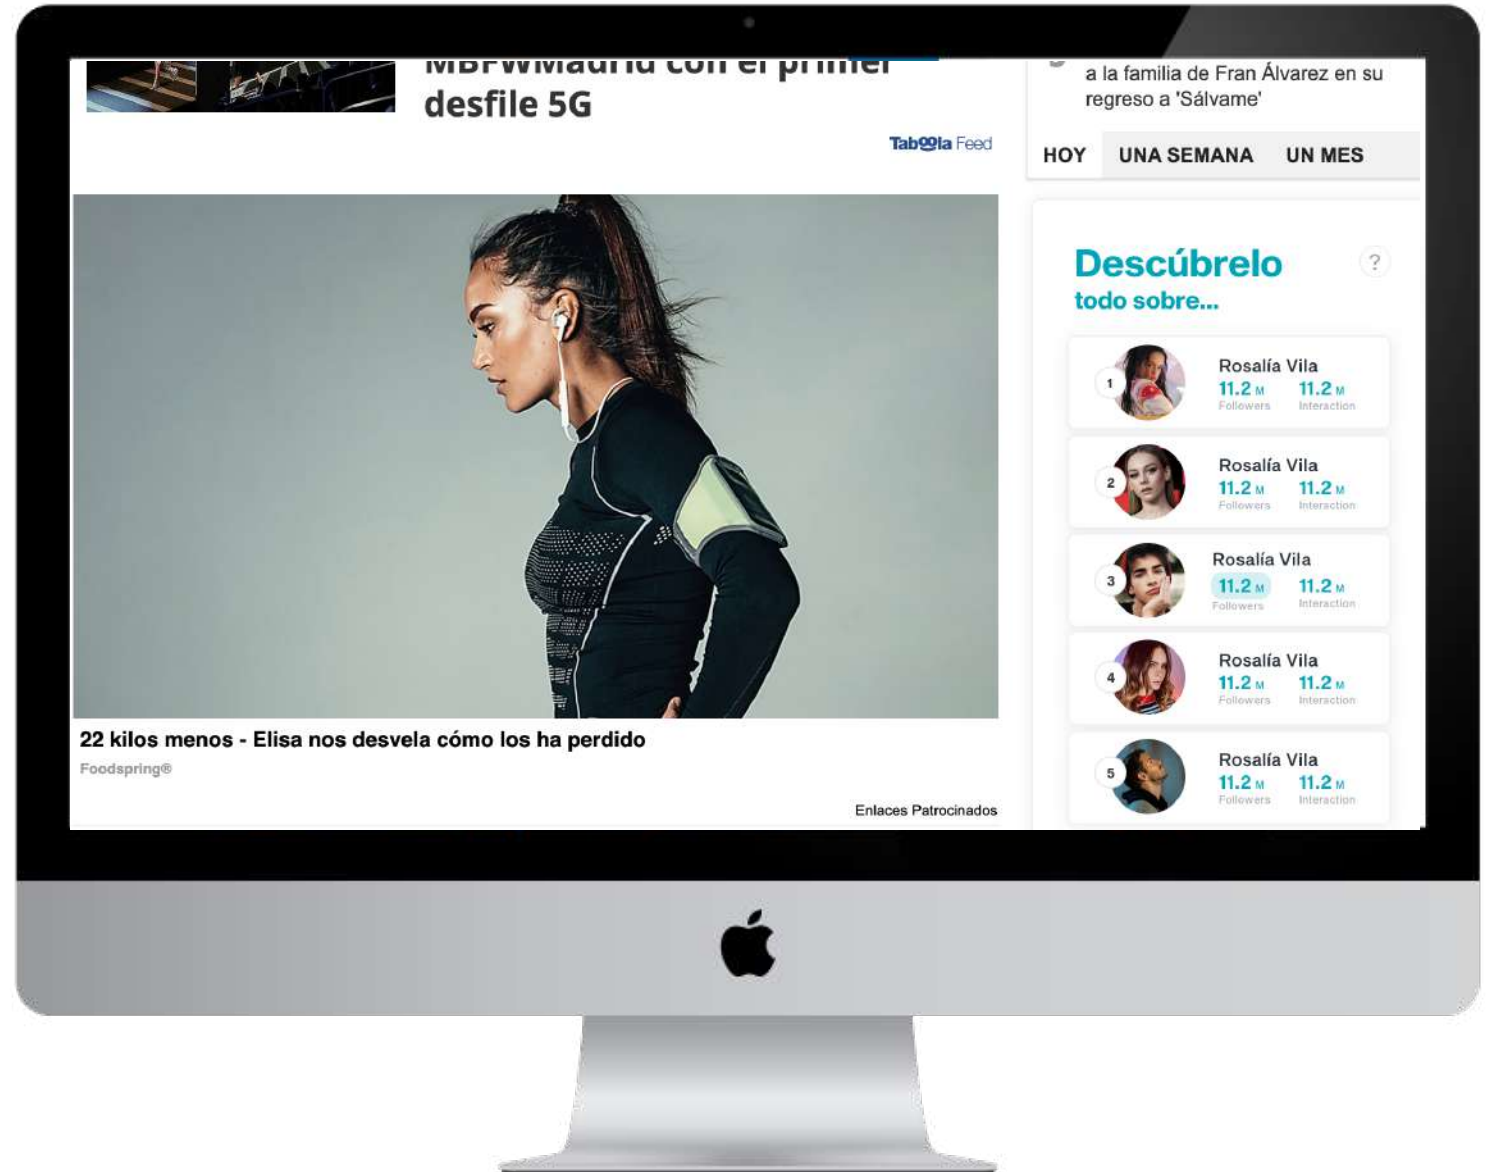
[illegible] desfile 5G

Taboola Feed

22 kilos menos - Elisa nos desvela cómo los ha perdido

Foodspring®

Enlaces Patrocinados

a la familia de Fran Álvarez en su regreso a 'Sálvame'

HOY UNA SEMANA UN MES

Descúbrelo
todo sobre...

?

1 Rosalía Vila 11.2 M Followers 11.2 M Interaction

2 Rosalía Vila 11.2 M Followers 11.2 M Interaction

3 Rosalía Vila 11.2 M Followers 11.2 M Interaction

4 Rosalía Vila 11.2 M Followers 11.2 M Interaction

5 Rosalía Vila 11.2 M Followers 11.2 M Interaction